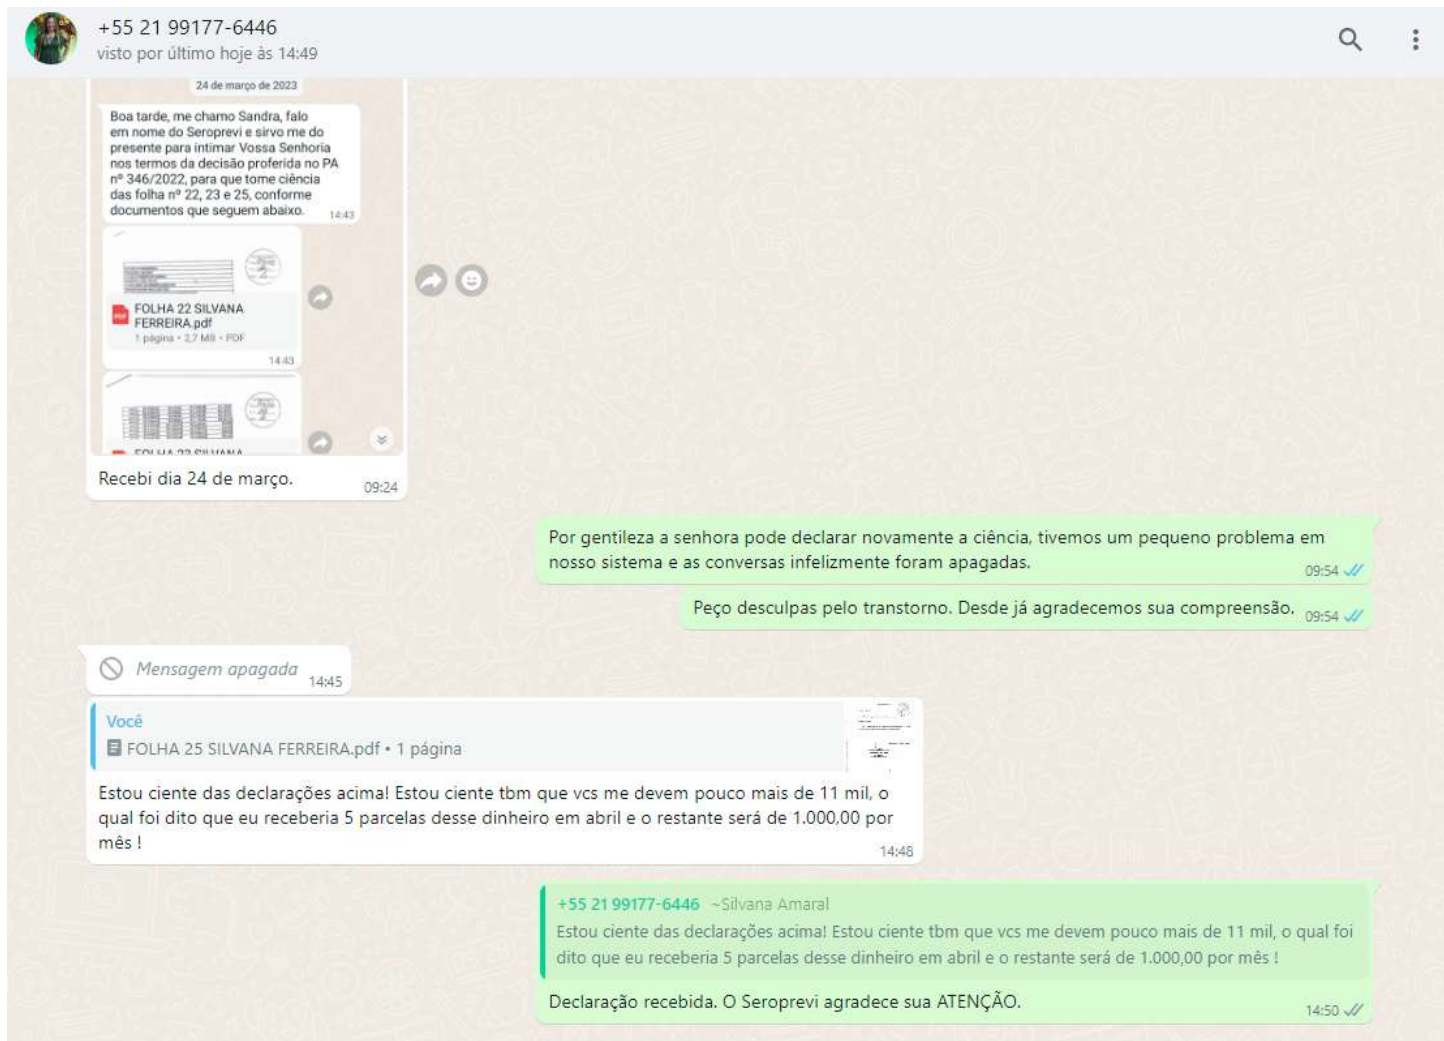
+55 21 99177-6446
visto por último hoje às 14:49

24 de março de 2023

Boa tarde, me chamo Sandra, falo em nome do Seroprevi e sirvo me do presente para intimar Vossa Senhoria nos termos da decisão proferida no PA nº 346/2022, para que tome ciência das folha nº 22, 23 e 25, conforme documentos que seguem abaixo. 14:43

FOLHA 22 SILVANA FERREIRA.pdf
1 página • 2,7 MB • PDF
14:43

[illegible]

Recebi dia 24 de março. 09:24

Por gentileza a senhora pode declarar novamente a ciência, tivemos um pequeno problema em nosso sistema e as conversas infelizmente foram apagadas. 09:54

Peço desculpas pelo transtorno. Desde já agradecemos sua compreensão. 09:54

Mensagem apagada 14:45

Você
FOLHA 25 SILVANA FERREIRA.pdf • 1 página

Estou ciente das declarações acima! Estou ciente tbm que vcs me devem pouco mais de 11 mil, o qual foi dito que eu receberia 5 parcelas desse dinheiro em abril e o restante será de 1.000,00 por mês ! 14:48

+55 21 99177-6446 ~Silvana Amaral
Estou ciente das declarações acima! Estou ciente tbm que vcs me devem pouco mais de 11 mil, o qual foi dito que eu receberia 5 parcelas desse dinheiro em abril e o restante será de 1.000,00 por mês !

Declaração recebida. O Seroprevi agradece sua ATENÇÃO. 14:50